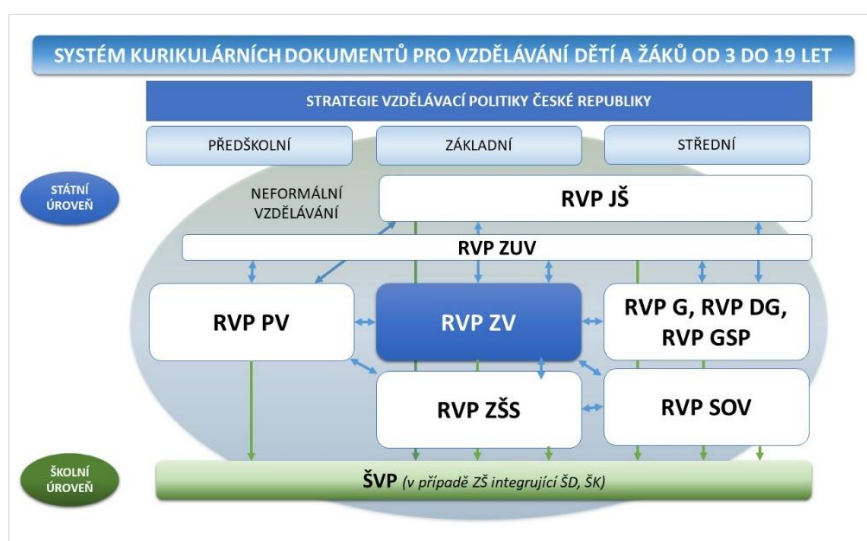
SYSTÉM KURIKULÁRNÍCH DOKUMENTŮ PRO VZDĚLÁVÁNÍ DĚTÍ A ŽÁKŮ OD 3 DO 19 LET

STRATEGIE VZDĚLÁVACÍ POLITIKY ČESKÉ REPUBLIKY

PŘEDŠKOLNÍ

ZÁKLADNÍ

STŘEDNÍ

STÁTNÍ ÚROVEŇ

NEFORMÁLNÍ VZDĚLÁVÁNÍ

RVP JŠ

RVP ZUV

RVP PV

RVP ZV

RVP G, RVP DG, RVP GSP

RVP ZŠS

RVP SOV

ŠKOLNÍ ÚROVEŇ

ŠVP (v případě ZŠ integrující ŠD, ŠK)